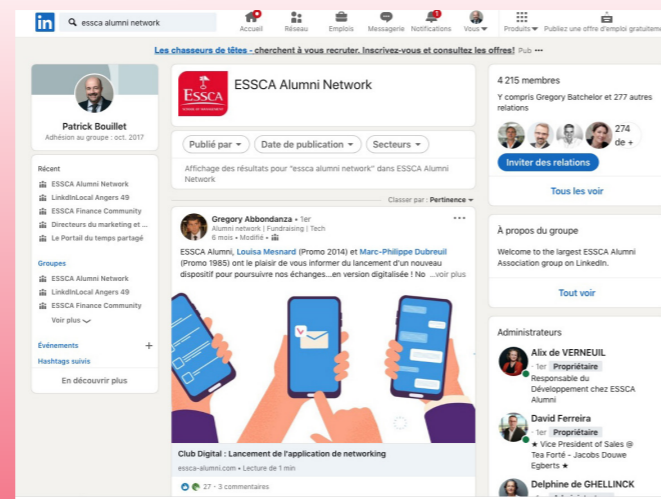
in essca alumni network

Accueil Réseau Emplois Messagerie Notifications Vous Produits Publiez une offre d'emploi gratuitement

Les chasseurs de têtes - cherchent à vous recruter. Inscrivez-vous et consultez les offres! Pub •••

Patrick Bouillet
Adhésion au groupe : oct. 2017

Récent
ESSCA Alumni Network
LinkdInLocal Angers 49
ESSCA Finance Community
Directeurs du marketing et ...
Le Portail du temps partagé

Groupes
ESSCA Alumni Network
LinkdInLocal Angers 49
ESSCA Finance Community
Voir plus

Événements +
Hashtags suivis

En découvrir plus

ESSCA Alumni Network

Publié par Date de publication Secteurs

Affichage des résultats pour "essca alumni network" dans ESSCA Alumni Network

Classer par : Pertinence

Gregory Abbondanza • 1er
Alumni network | Fundraising | Tech
6 mois • Modifié •

ESSCA Alumni, Louisa Mesnard (Promo 2014) et Marc-Philippe Dubreuil (Promo 1985) ont le plaisir de vous informer du lancement d'un nouveau dispositif pour poursuivre nos échanges...en version digitalisée ! No ...voir plus

Club Digital : Lancement de l'application de networking
essca-alumni.com • Lecture de 1 min

27 • 3 commentaires

4 215 membres
Y compris Gregory Batchelor et 277 autres relations
274 de +
Inviter des relations
Tous les voir

À propos du groupe
Welcome to the largest ESSCA Alumni Association group on LinkedIn.
Tout voir

Administrateurs
Alix de VERNEUIL
1er Propriétaire
Responsable du Développement chez ESSCA Alumni

David Ferreira
1er Propriétaire
★ Vice President of Sales @ Tea Forté - Jacobs Douwe Egberts ★

Delphine de GHELLINCK